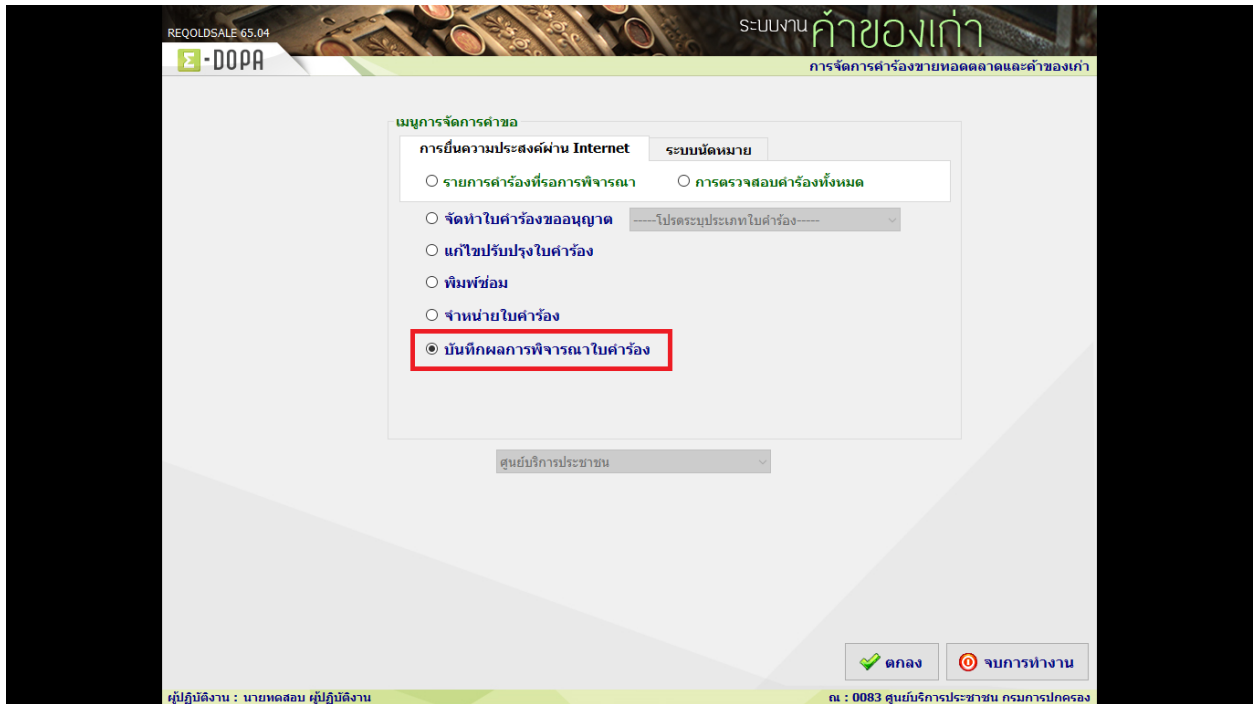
REQOLDSALE 65.04
Σ-DOPA
ระบบงาน ค้าของเก่า
การจัดการคำร้องขายทอดตลาดและค้าของเก่า

เมนูการจัดการคำขอ
การยื่นความประสงค์ผ่าน Internet
ระบบนัดหมาย
○ รายการคำร้องที่รอการพิจารณา
○ การตรวจสอบคำร้องทั้งหมด
○ จัดทำใบคำร้องขออนุญาต
-----โปรดระบุประเภทใบคำร้อง-----
○ แก้ไขปรับปรุงใบคำร้อง
○ พิมพ์ซ่อม
○ จำหน่ายใบคำร้อง
◉ บันทึกผลการพิจารณาใบคำร้อง

ศูนย์บริการประชาชน

ตกลง
จบการทำงาน

ผู้ปฏิบัติงาน : นายทดสอบ ผู้ปฏิบัติงาน
ณ : 0083 ศูนย์บริการประชาชน กรมการปกครอง